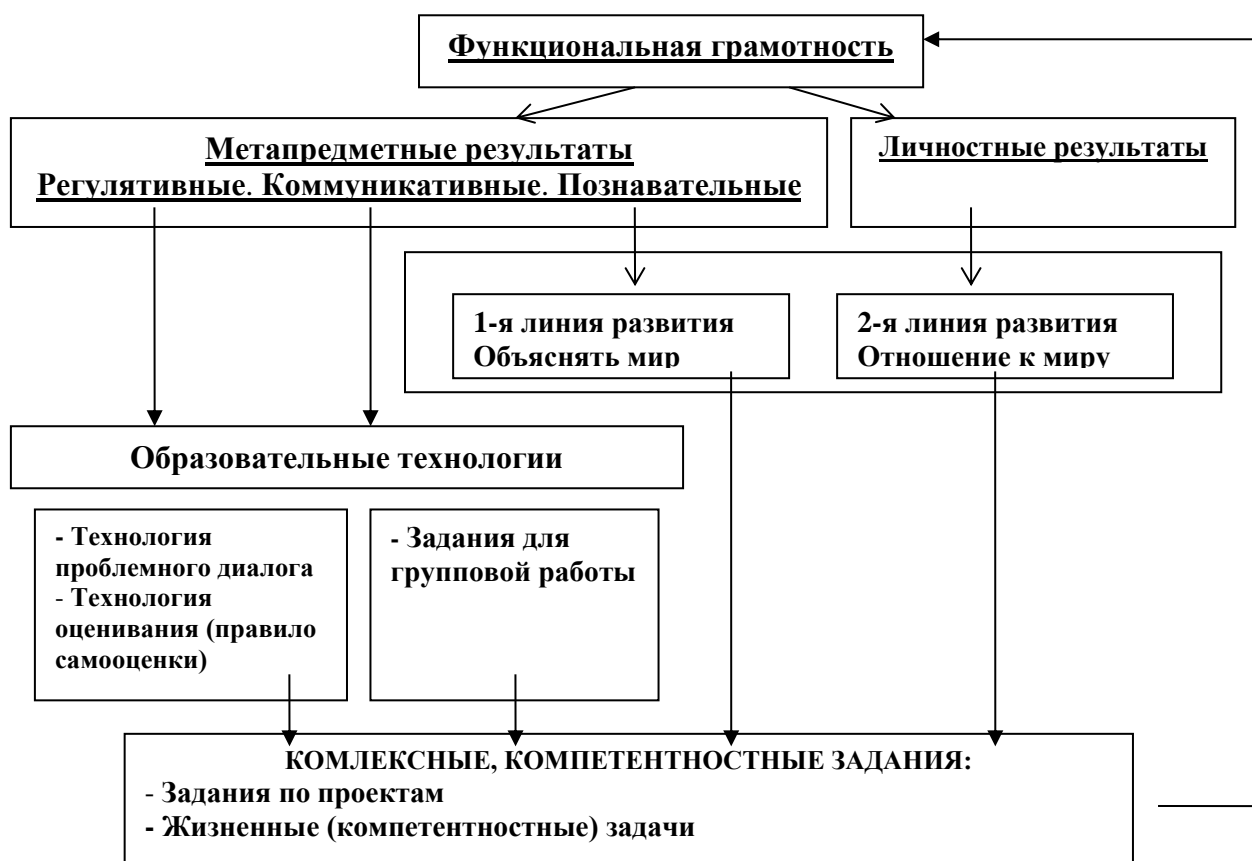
Функциональная грамотность

Метапредметные результаты
Регулятивные. Коммуникативные. Познавательные

Личностные результаты

1-я линия развития
Объяснять мир

2-я линия развития
Отношение к миру

Образовательные технологии

- Технология проблемного диалога
- Технология оценивания (правило самооценки)

- Задания для групповой работы

КОМЛЕКСНЫЕ, КОМПЕТЕНТНОСТНЫЕ ЗАДАНИЯ:
- Задания по проектам
- Жизненные (компетентностные) задачи